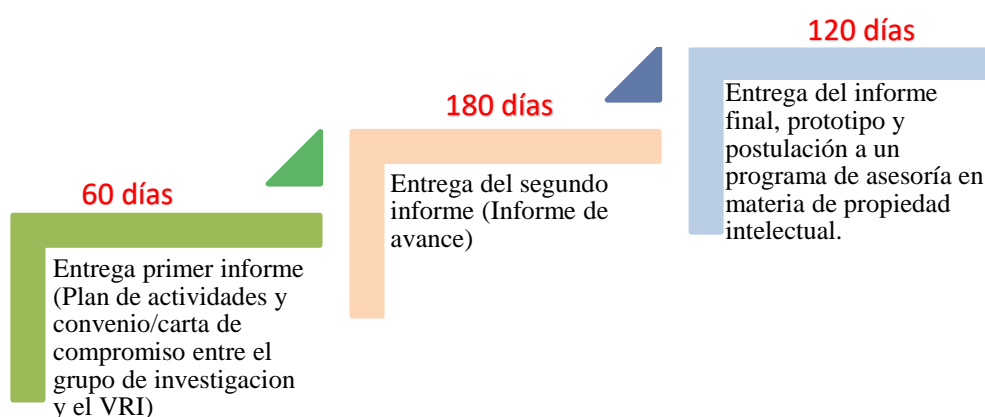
60 días

Entrega primer informe (Plan de actividades y convenio/carta de compromiso entre el grupo de investigacion y el VRI)

180 días

Entrega del segundo informe (Informe de avance)

120 días

Entrega del informe final, prototipo y postulación a un programa de asesoría en materia de propiedad intelectual.